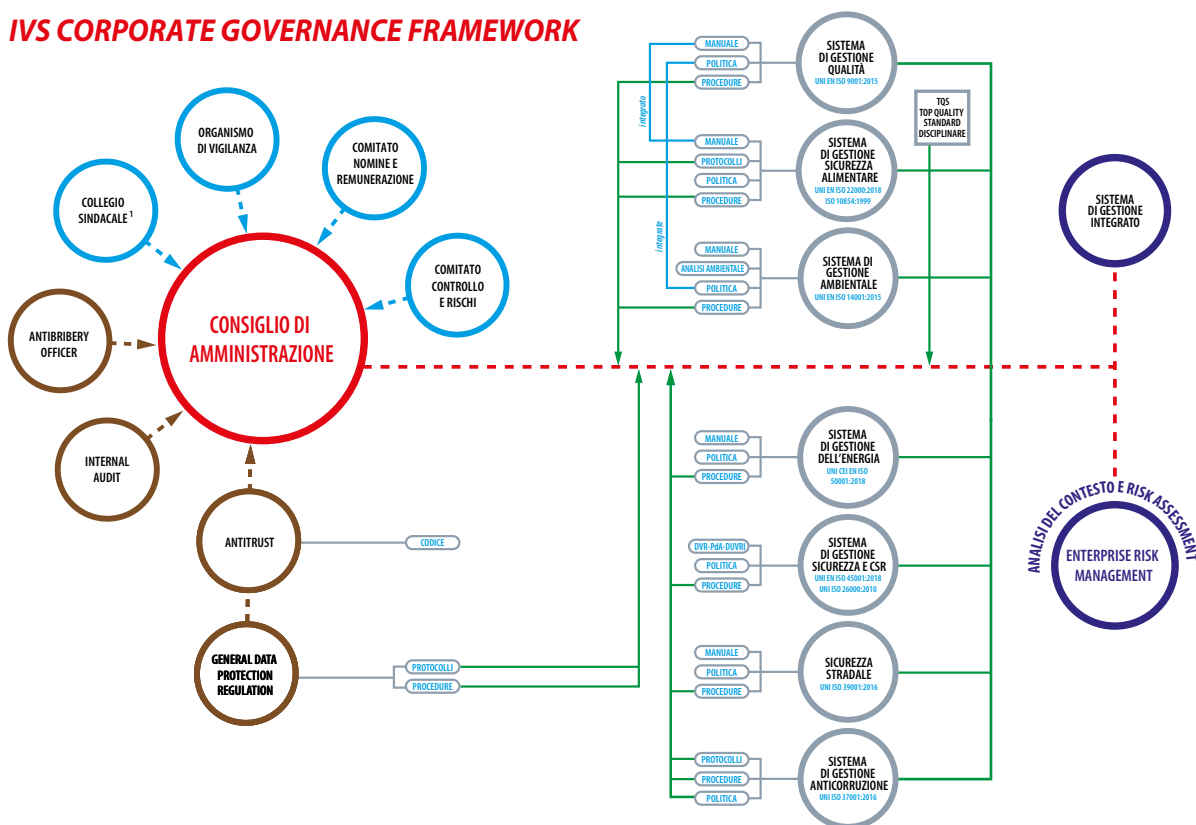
IVS CORPORATE GOVERNANCE FRAMEWORK

ORGANISMO DI VIGILANZA

COMITATO NOMINE E REMUNERAZIONE

COLLEGIO SINDACALE $^1$

COMITATO CONTROLLO E RISCHI

ANTIBRIBERY OFFICER

CONSIGLIO DI AMMINISTRAZIONE

INTERNAL AUDIT

ANTITRUST

CODICE

GENERAL DATA PROTECTION REGULATION

PROTOCOLLI
PROCEDURE

MANUALE
POLITICA
PROCEDURE

integrato

SISTEMA DI GESTIONE QUALITÀ
UNI EN ISO 9001:2015

MANUALE
PROTOCOLLI
POLITICA
PROCEDURE

integrato

SISTEMA DI GESTIONE SICUREZZA ALIMENTARE
UNI EN ISO 22000:2018
ISO 10854:1999

TQS TOP QUALITY STANDARD DISCIPLINARE

MANUALE
ANALISI AMBIENTALE
POLITICA
PROCEDURE

SISTEMA DI GESTIONE AMBIENTALE
UNI EN ISO 14001:2015

SISTEMA DI GESTIONE INTEGRATO

MANUALE
POLITICA
PROCEDURE

SISTEMA DI GESTIONE DELL'ENERGIA
UNI CEI EN ISO 50001:2018

DVR-PdA-DUVRI
POLITICA
PROCEDURE

SISTEMA DI GESTIONE SICUREZZA E CSR
UNI EN ISO 45001:2018
UNI ISO 26000:2010

ANALISI DEL CONTESTO E RISK ASSESSMENT

ENTERPRISE RISK MANAGEMENT

MANUALE
POLITICA
PROCEDURE

SICUREZZA STRADALE
UNI ISO 39001:2016

PROTOCOLLI
PROCEDURE
POLITICA

SISTEMA DI GESTIONE ANTICORRUZIONE
UNI ISO 37001:2016